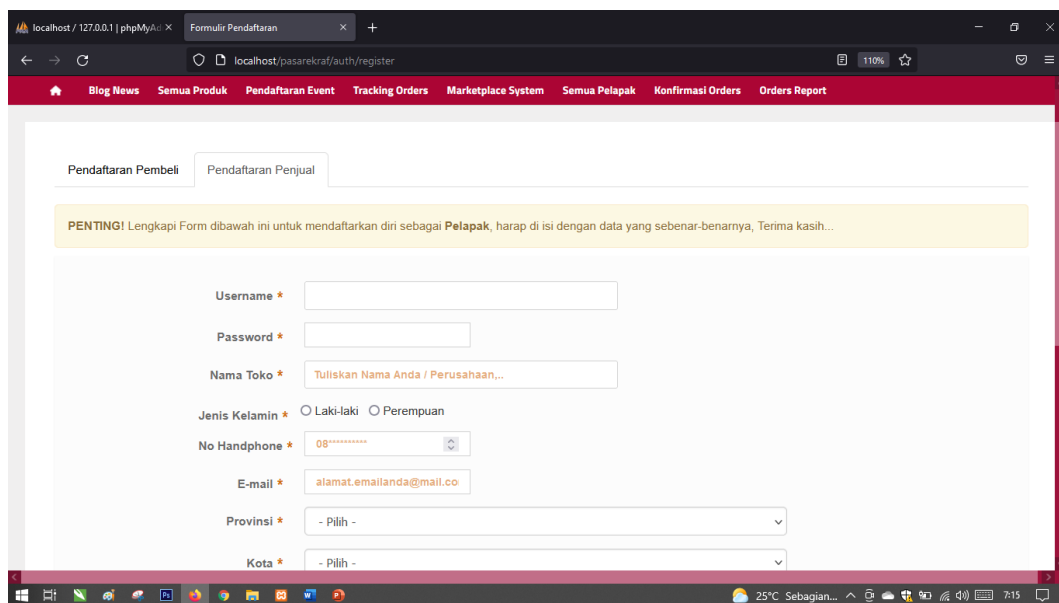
localhost / 127.0.0.1 | phpMyAd ×
Formulir Pendaftaran ×
+

localhost/pasarekraf/auth/register
110%

Blog News
Semua Produk
Pendaftaran Event
Tracking Orders
Marketplace System
Semua Pelapak
Konfirmasi Orders
Orders Report

Pendaftaran Pembeli
Pendaftaran Penjual

PENTING! Lengkapi Form dibawah ini untuk mendaftarkan diri sebagai Pelapak, harap di isi dengan data yang sebenar-benarnya, Terima kasih...

Username *

Password *

Nama Toko * Tuliskan Nama Anda / Perusahaan,..

Jenis Kelamin * Laki-laki Perempuan

No Handphone * 08**********

E-mail * alamat.emailanda@mail.co

Provinsi * - Pilih -

Kota * - Pilih -

25°C Sebagian... 7:15